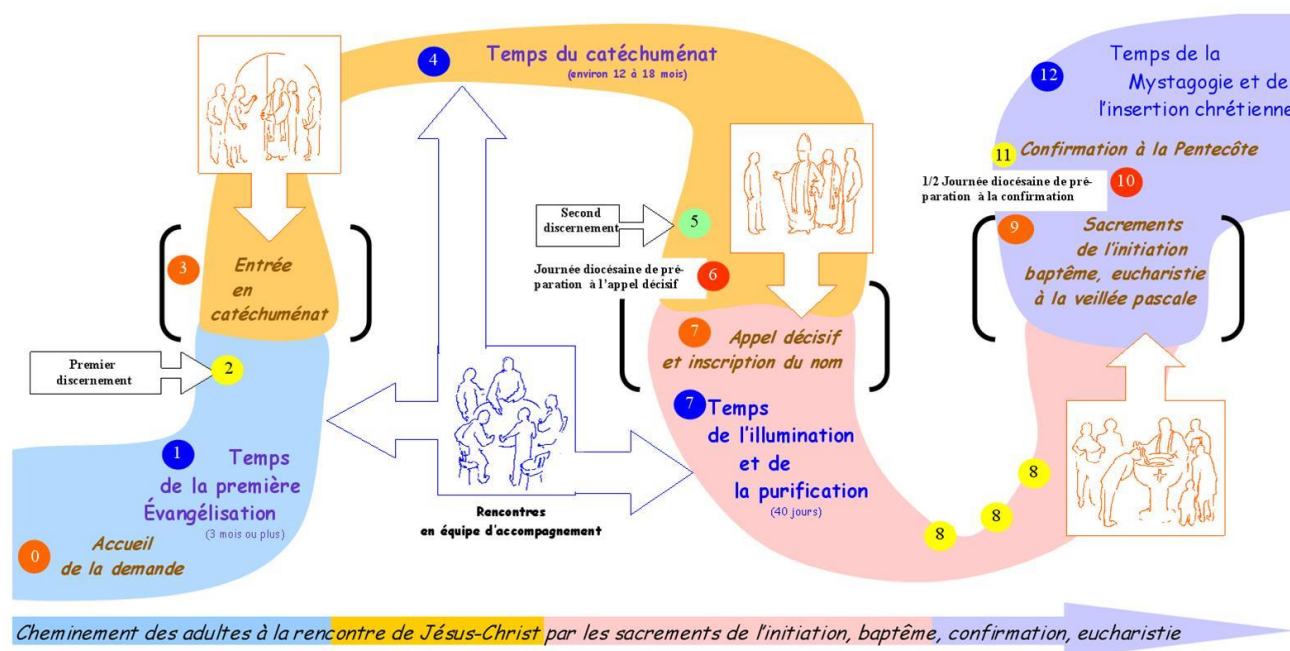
0 Accueil de la demande

1 Temps de la première Évangélisation (3 mois ou plus)

Premier discernement 2

3 Entrée en catéchuménat

4 Temps du catéchuménat (environ 12 à 18 mois)

Rencontres en équipe d'accompagnement

Second discernement 5

Journée diocésaine de préparation à l'appel décisif 6

7 Appel décisif et inscription du nom

7 Temps de l'illumination et de la purification (40 jours)

8

8

8

9 Sacrements de l'initiation baptême, eucharistie à la veillée pascale

1/2 Journée diocésaine de préparation à la confirmation 10

11 Confirmation à la Pentecôte

12 Temps de la Mystagogie et de l'insertion chrétienne

Cheminement des adultes à la rencontre de Jésus-Christ par les sacrements de l'initiation, baptême, confirmation, eucharistie